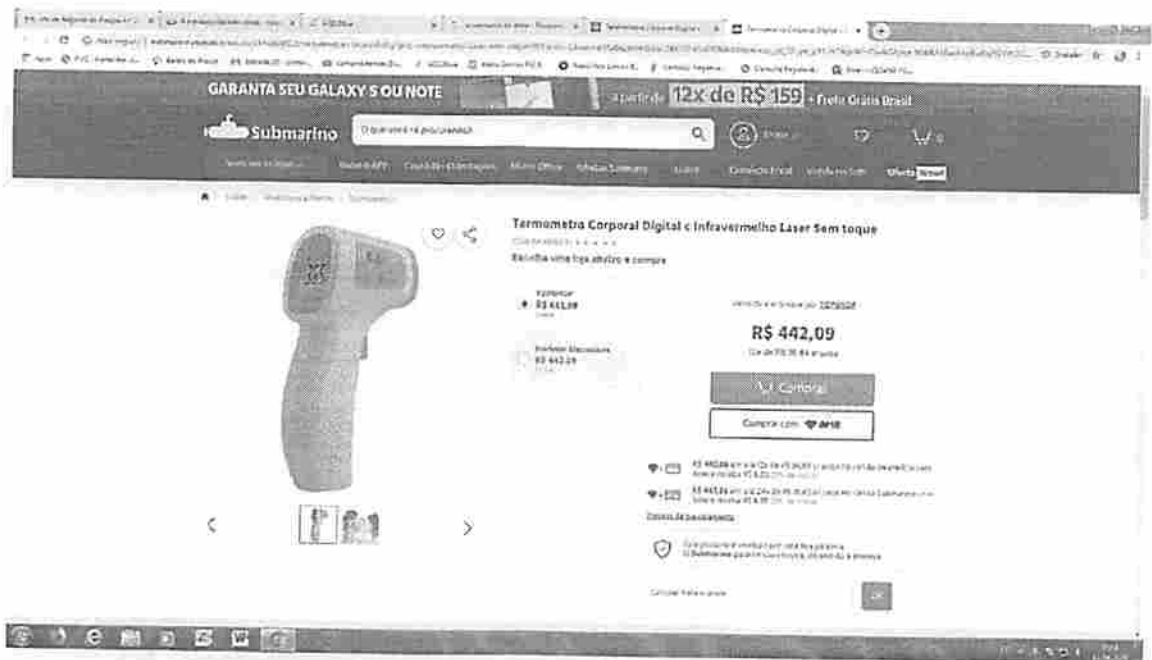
GARANTA SEU GALAXY S OU NOTE

a partir de 12x de R$ 159 + Frete Grátis Brasil

Submarino

O que você tá procurando?

Termometro Corporal Digital c Infravermelho Laser Sem toque

Escolha uma loja abaixo e compre

R$ 442,09

R$ 442,09

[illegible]

R$ 442,09

Comprar

Comprar com AME

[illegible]

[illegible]

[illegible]

Calcular frete e prazo

OK